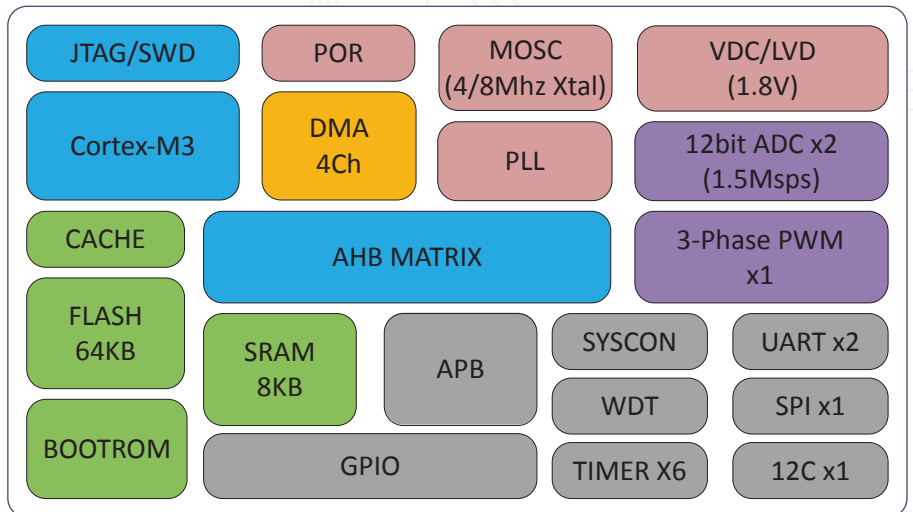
JTAG/SWD
POR
MOSC
(4/8Mhz Xtal)
VDC/LVD
(1.8V)

Cortex-M3
DMA
4Ch
PLL
12bit ADC x2
(1.5Msps)

CACHE
AHB MATRIX
3-Phase PWM
x1

FLASH
64KB
SRAM
8KB
APB
SYSCON
UART x2
WDT
SPI x1

BOOTROM
GPIO
TIMER X6
12C x1